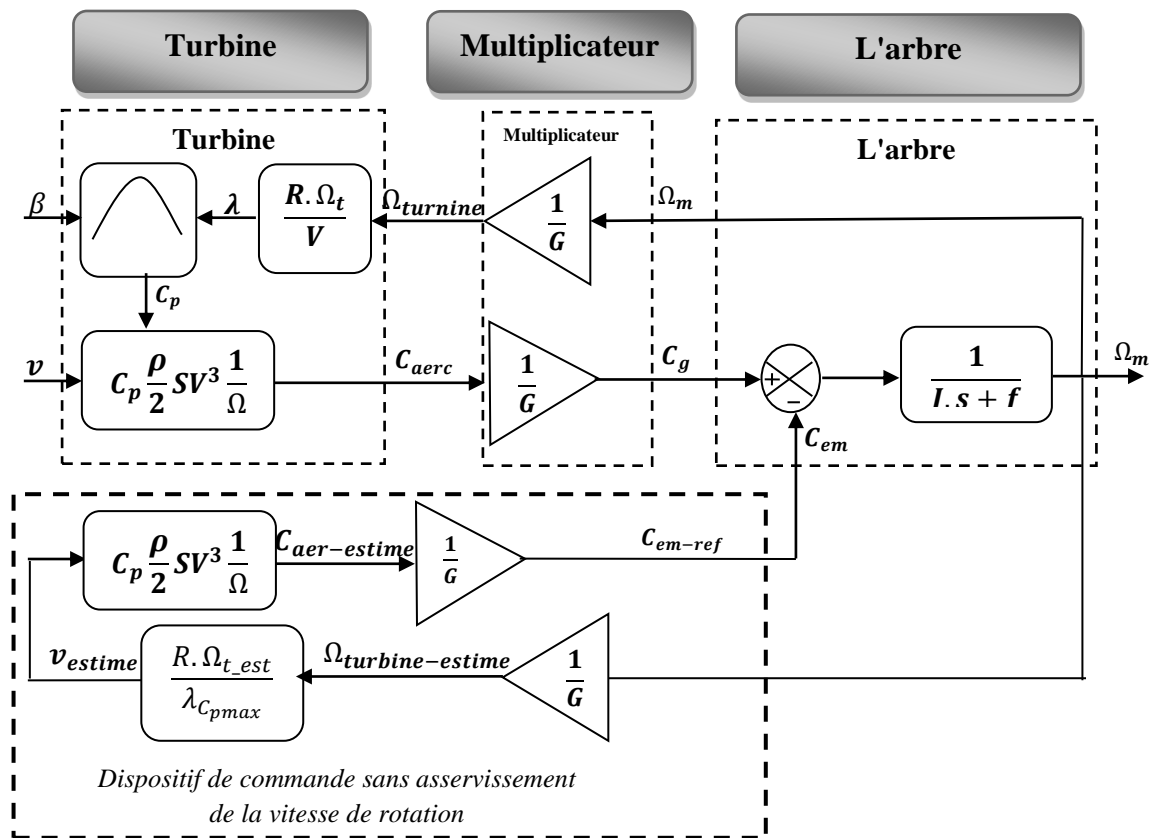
Turbine

Multiplicateur

L'arbre

Turbine

Multiplicateur

L'arbre

$\beta$

$\lambda$

$\frac{R.\Omega_t}{V}$

$\Omega_{turnine}$

$\frac{1}{G}$

$\Omega_m$

$C_p$

$v$

$C_p \frac{\rho}{2} S V^3 \frac{1}{\Omega}$

$C_{aerc}$

$\frac{1}{G}$

$C_g$

+

−

$\frac{1}{I.s+f}$

$\Omega_m$

$C_{em}$

$C_p \frac{\rho}{2} S V^3 \frac{1}{\Omega}$

$C_{aer-estime}$

$\frac{1}{G}$

$C_{em-ref}$

$v_{estime}$

$\frac{R.\Omega_{t\_est}}{\lambda_{C_{pmax}}}$

$\Omega_{turbine-estime}$

$\frac{1}{G}$

Dispositif de commande sans asservissement de la vitesse de rotation